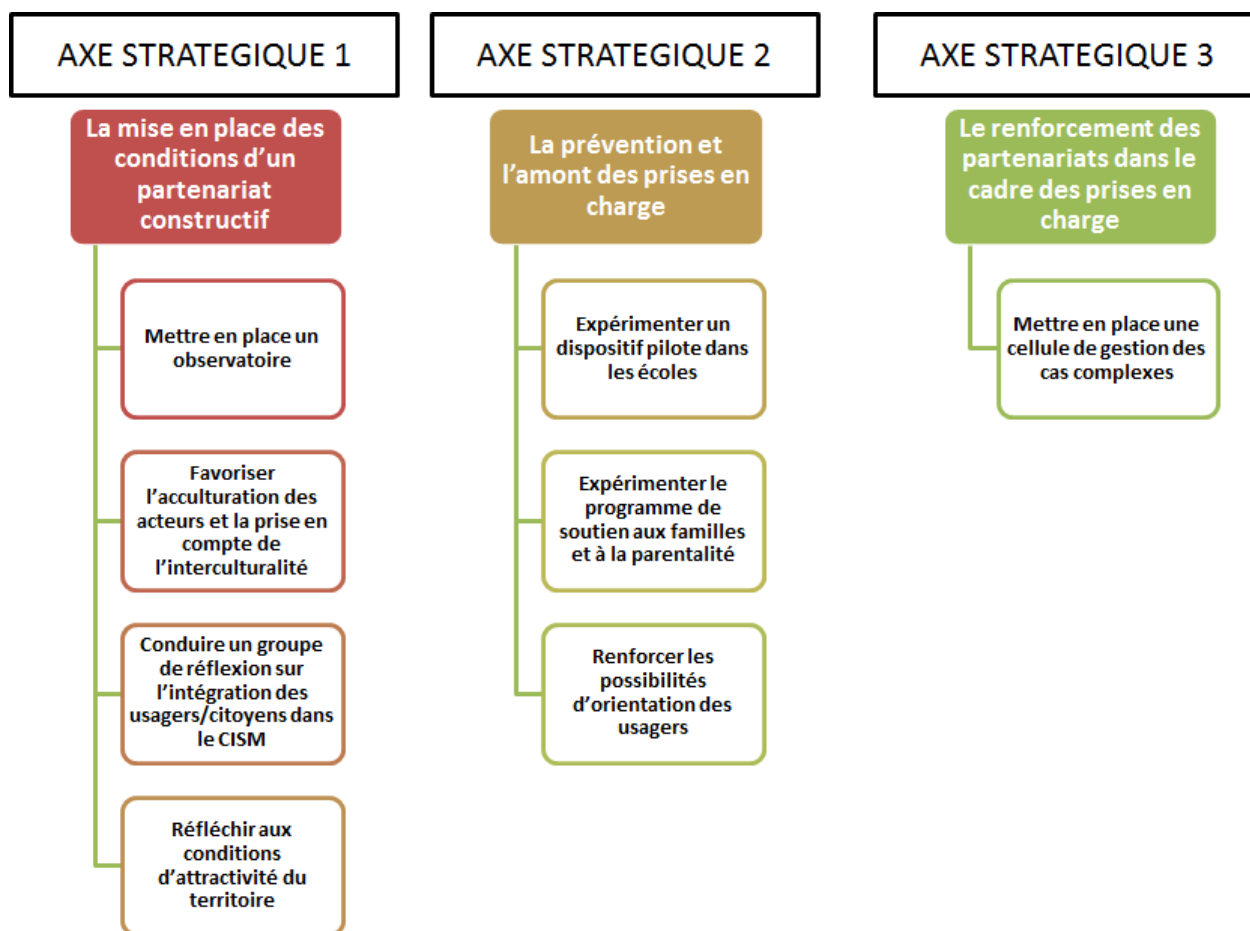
AXE STRATEGIQUE 1

La mise en place des conditions d'un partenariat constructif

Mettre en place un observatoire

Favoriser l'acculturation des acteurs et la prise en compte de l'interculturalité

Conduire un groupe de réflexion sur l'intégration des usagers/citoyens dans le CISM

Réfléchir aux conditions d'attractivité du territoire

AXE STRATEGIQUE 2

La prévention et l'amont des prises en charge

Expérimenter un dispositif pilote dans les écoles

Expérimenter le programme de soutien aux familles et à la parentalité

Renforcer les possibilités d'orientation des usagers

AXE STRATEGIQUE 3

Le renforcement des partenariats dans le cadre des prises en charge

Mettre en place une cellule de gestion des cas complexes